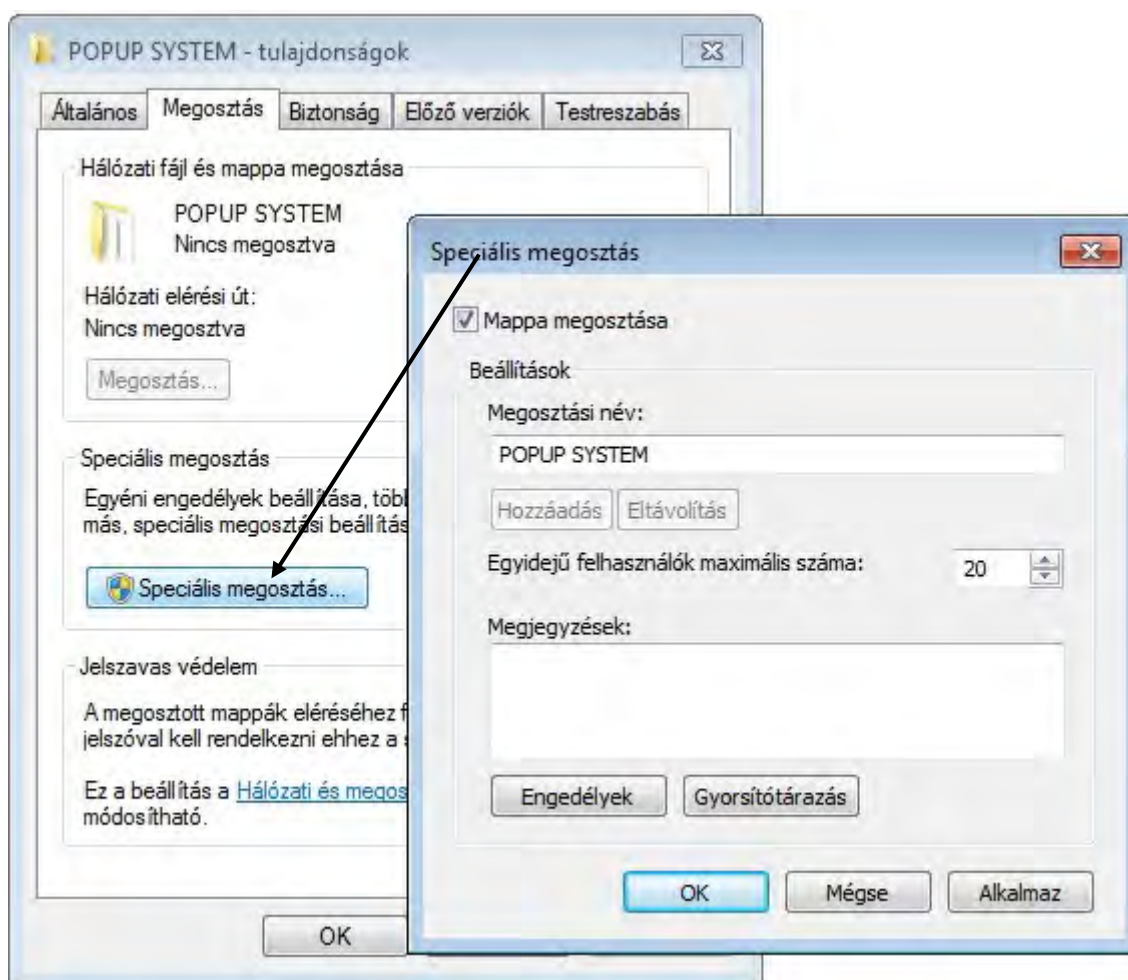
POPUP SYSTEM - tulajdonságok

Általános Megosztás Biztonság Előző verziók Testreszabás

Hálózati fájl és mappa megosztása

POPUP SYSTEM
Nincs megosztva

Hálózati elérési út:
Nincs megosztva

Megosztás...

Speciális megosztás

Egyéni engedélyek beállítása, több
más, speciális megosztási beállítás

Speciális megosztás...

Jelszavas védelem

A megosztott mappák eléréséhez f
jelszóval kell rendelkezni ehhez a s

Ez a beállítás a Hálózati és megos
módosítható.

OK

Speciális megosztás

Mappa megosztása

Beállítások

Megosztási név:

POPUP SYSTEM

Hozzáadás Eltávolítás

Egyidejű felhasználók maximális száma: 20

Megjegyzések:

Engedélyek Gyorsítótárazás

OK Mégse Alkalmaz